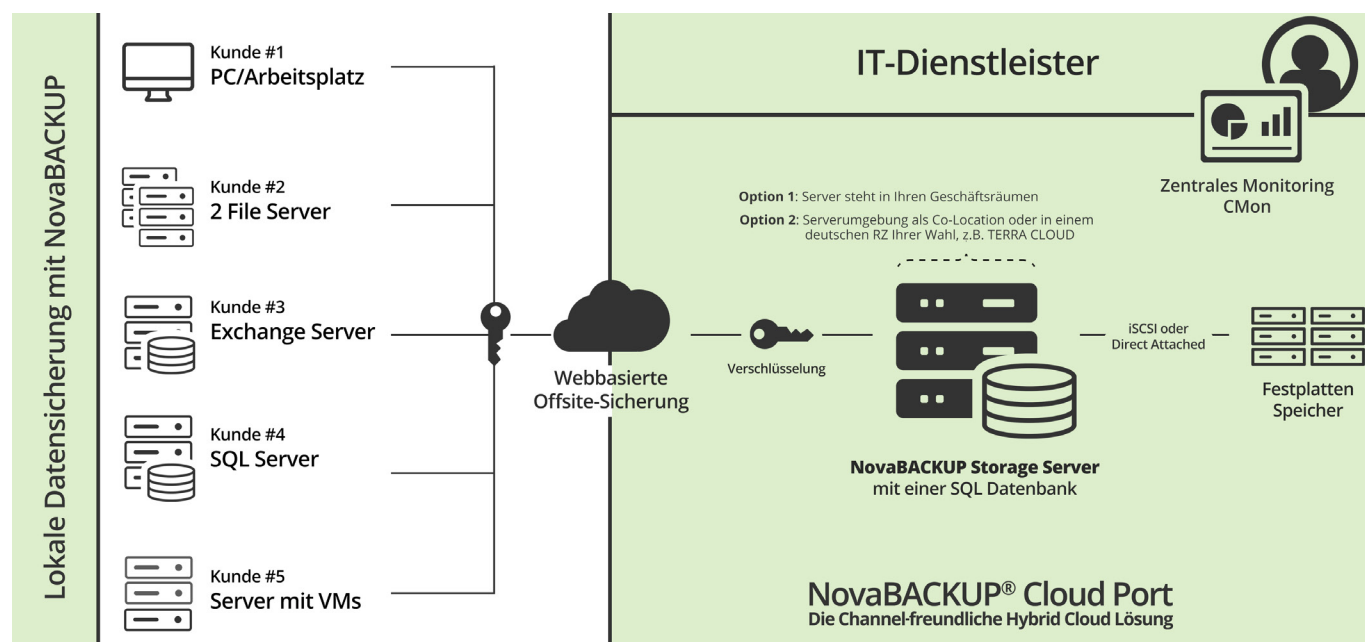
Lokale Datensicherung mit NovaBACKUP

Kunde #1
PC/Arbeitsplatz

Kunde #2
2 File Server

Kunde #3
Exchange Server

Kunde #4
SQL Server

Kunde #5
Server mit VMs

Webbasierte Offsite-Sicherung

IT-Dienstleister

Zentrales Monitoring CMon

**Option 1**: Server steht in Ihren Geschäftsräumen

**Option 2**: Serverumgebung als Co-Location oder in einem deutschen RZ Ihrer Wahl, z.B. TERRA CLOUD

Verschlüsselung

iSCSI oder Direct Attached

Festplatten Speicher

**NovaBACKUP Storage Server**
mit einer SQL Datenbank

NovaBACKUP® Cloud Port
Die Channel-freundliche Hybrid Cloud Lösung